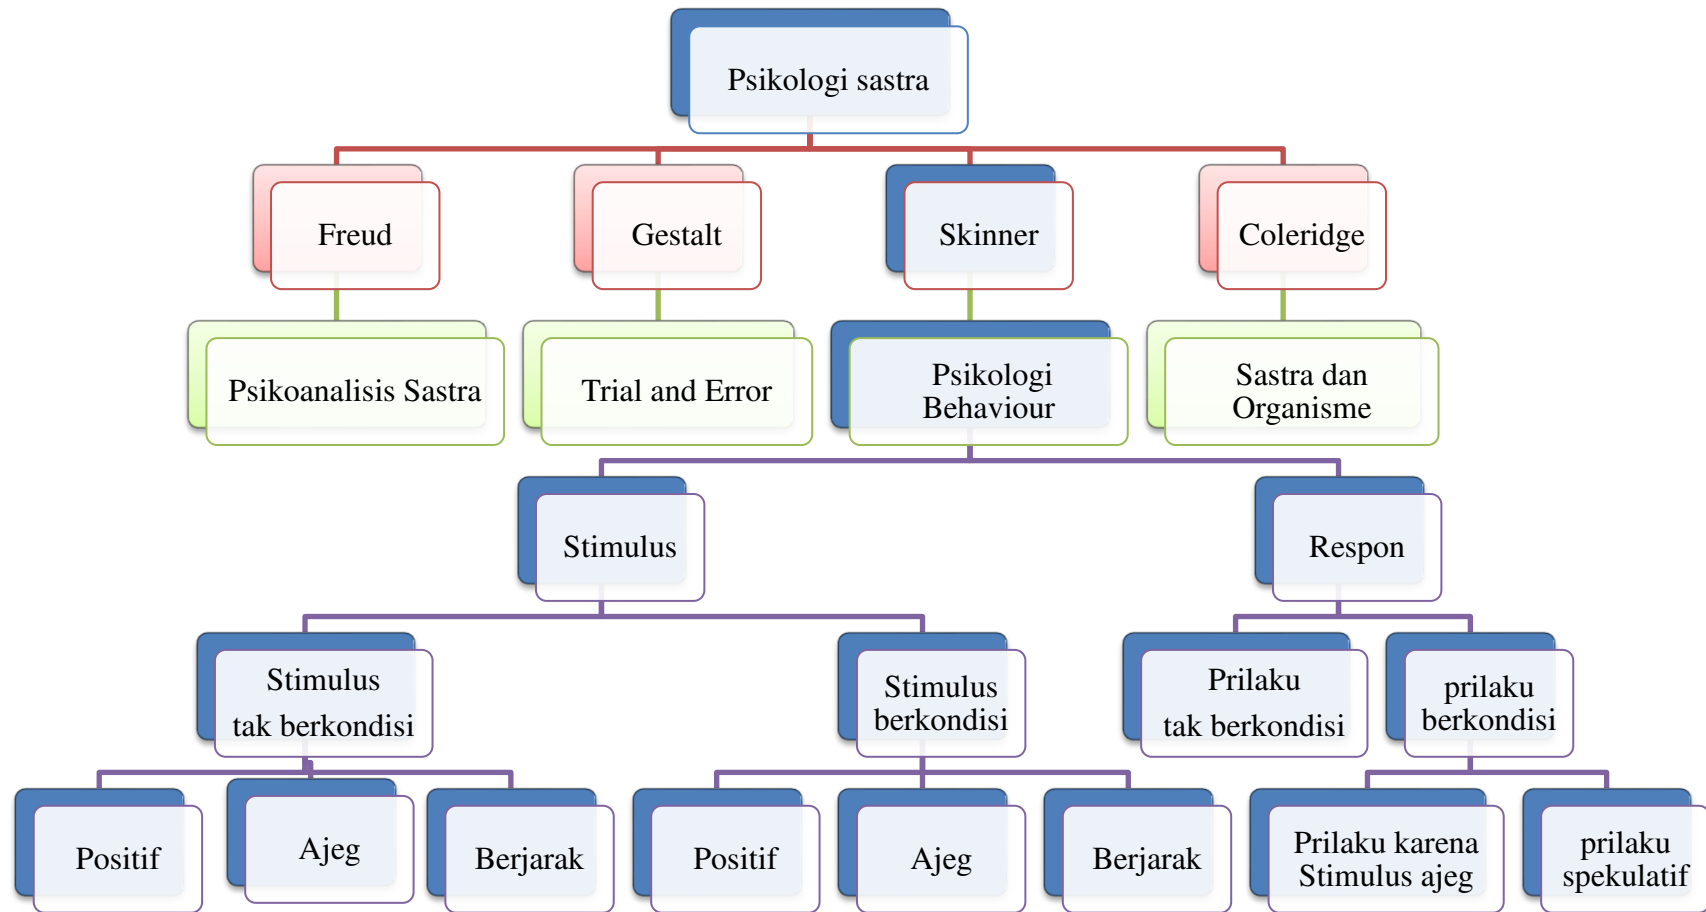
Psikologi sastra

Freud

Gestalt

Skinner

Coleridge

Psikoanalisis Sastra

Trial and Error

Psikologi Behaviour

Sastra dan Organisme

Stimulus

Respon

Stimulus tak berkondisi

Stimulus berkondisi

Prilaku tak berkondisi

prilaku berkondisi

Positif

Ajeg

Berjarak

Positif

Ajeg

Berjarak

Prilaku karena Stimulus ajeg

prilaku spekulatif